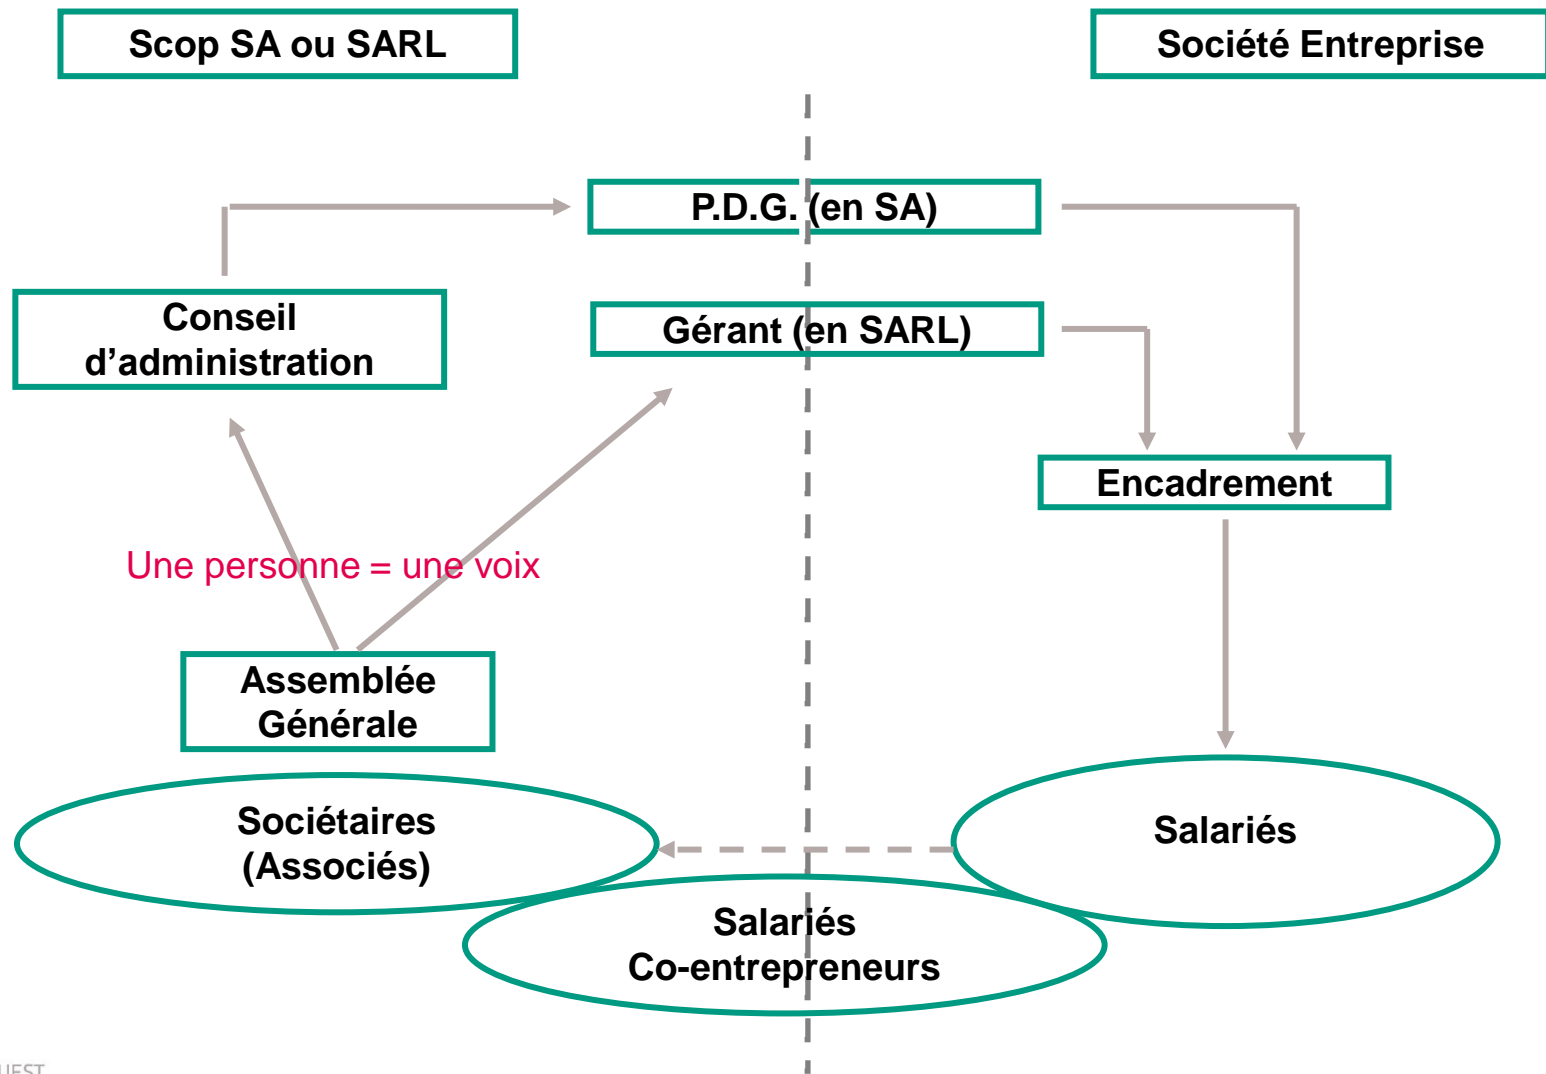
Scop SA ou SARL

Société Entreprise

P.D.G. (en SA)

Gérant (en SARL)

Conseil d’administration

Encadrement

Une personne = une voix

Assemblée Générale

Sociétaires (Associés)

Salariés

Salariés Co-entrepreneurs

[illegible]